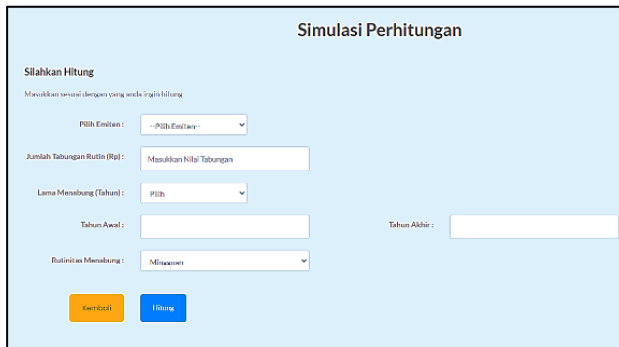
Simulasi Perhitungan

Silahkan Hitung

Masukkan sesuai dengan yang anda ingin hitung

Pilih Emiten : --Pilih Emiten--

Jumlah Tabungan Rutin (Rp) : Masukkan Nilai Tabungan

Lama Menabung (Tahun) : Pilih

Tahun Awal :

Tahun Akhir :

Rutinitas Menabung : Mingguan

Kembali

Hitung